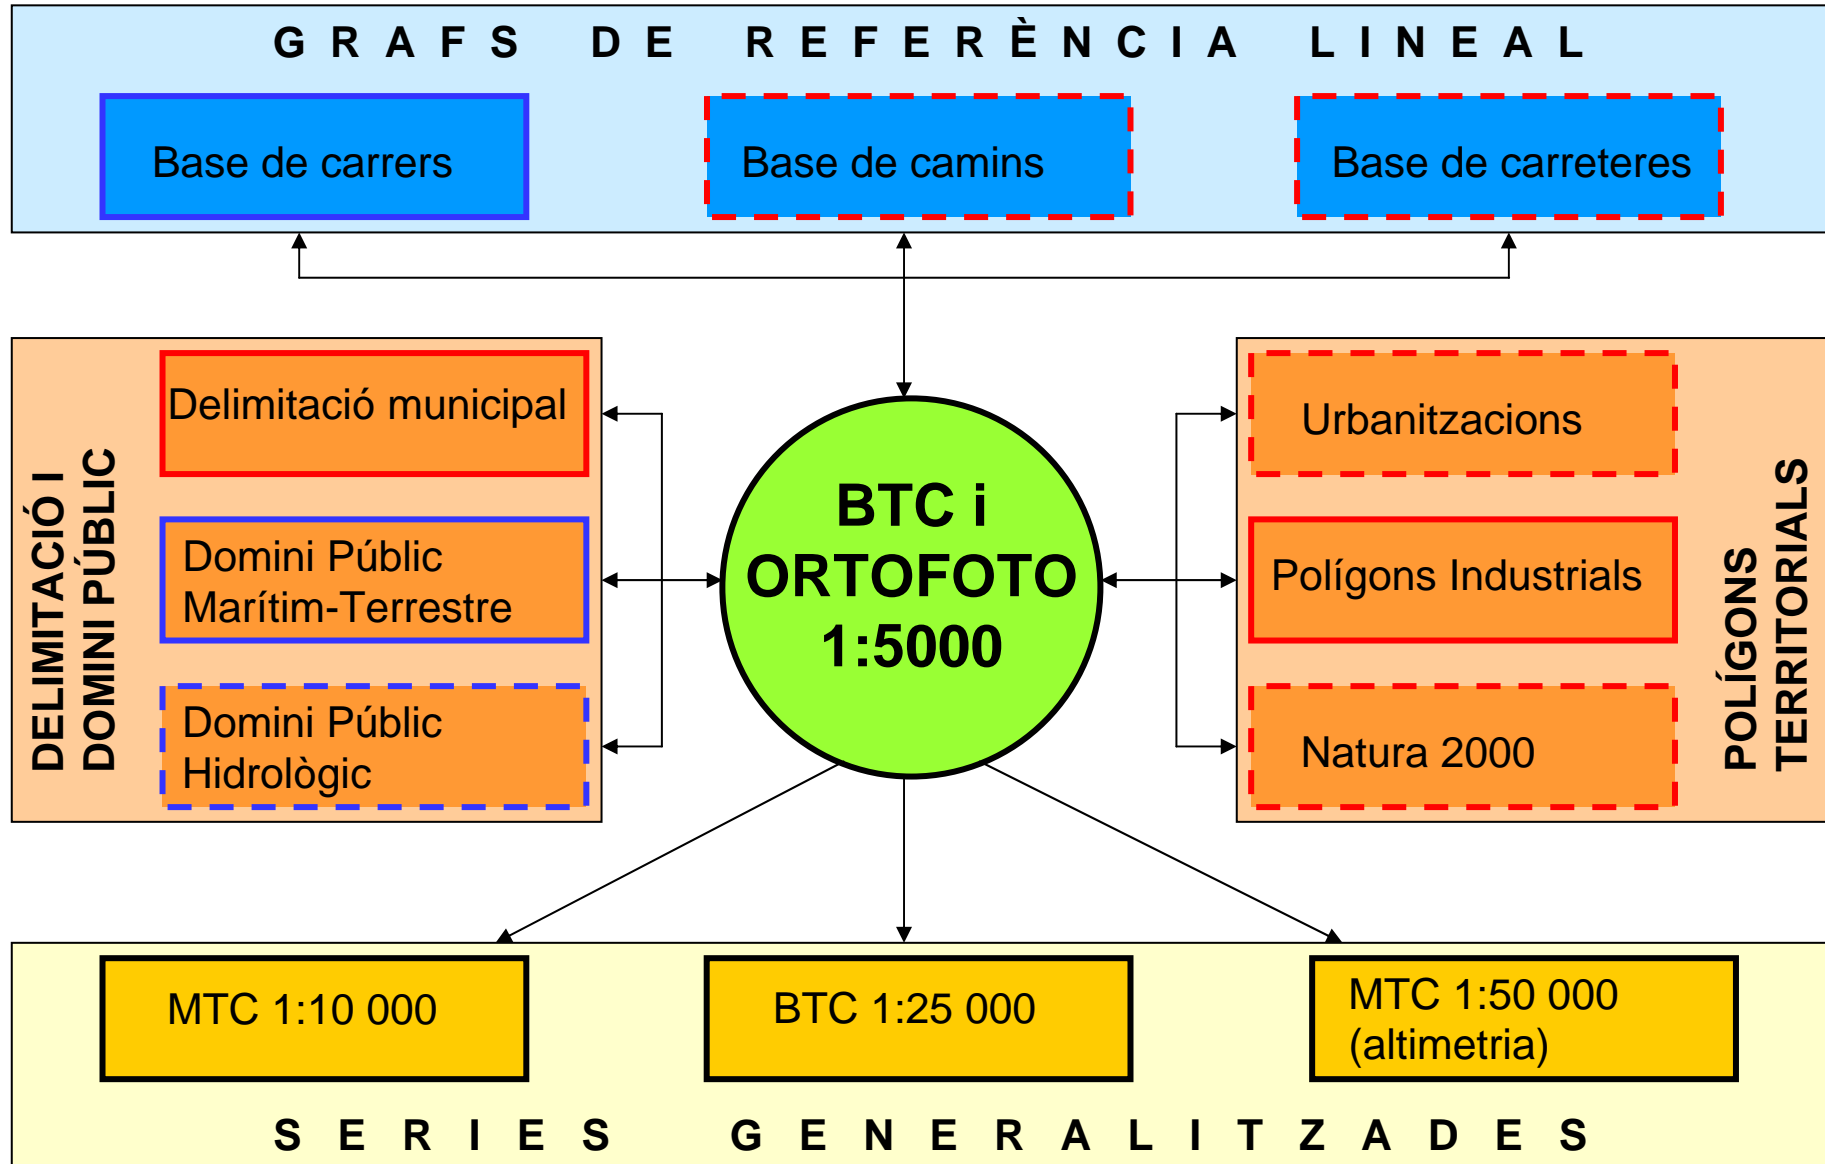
GRAFS DE REFERÈNCIA LINEAL

Base de carrers

Base de camins

Base de carreteres

DELIMITACIÓ I DOMINI PÚBLIC

Delimitació municipal

Domini Públic Marítim-Terrestre

Domini Públic Hidrològic

BTC i ORTOFOTO 1:5000

Urbanitzacions

Polígons Industrials

Natura 2000

POLÍGONS TERRITORIALS

MTC 1:10 000

BTC 1:25 000

MTC 1:50 000 (altimetria)

SERIES GENERALITZADES